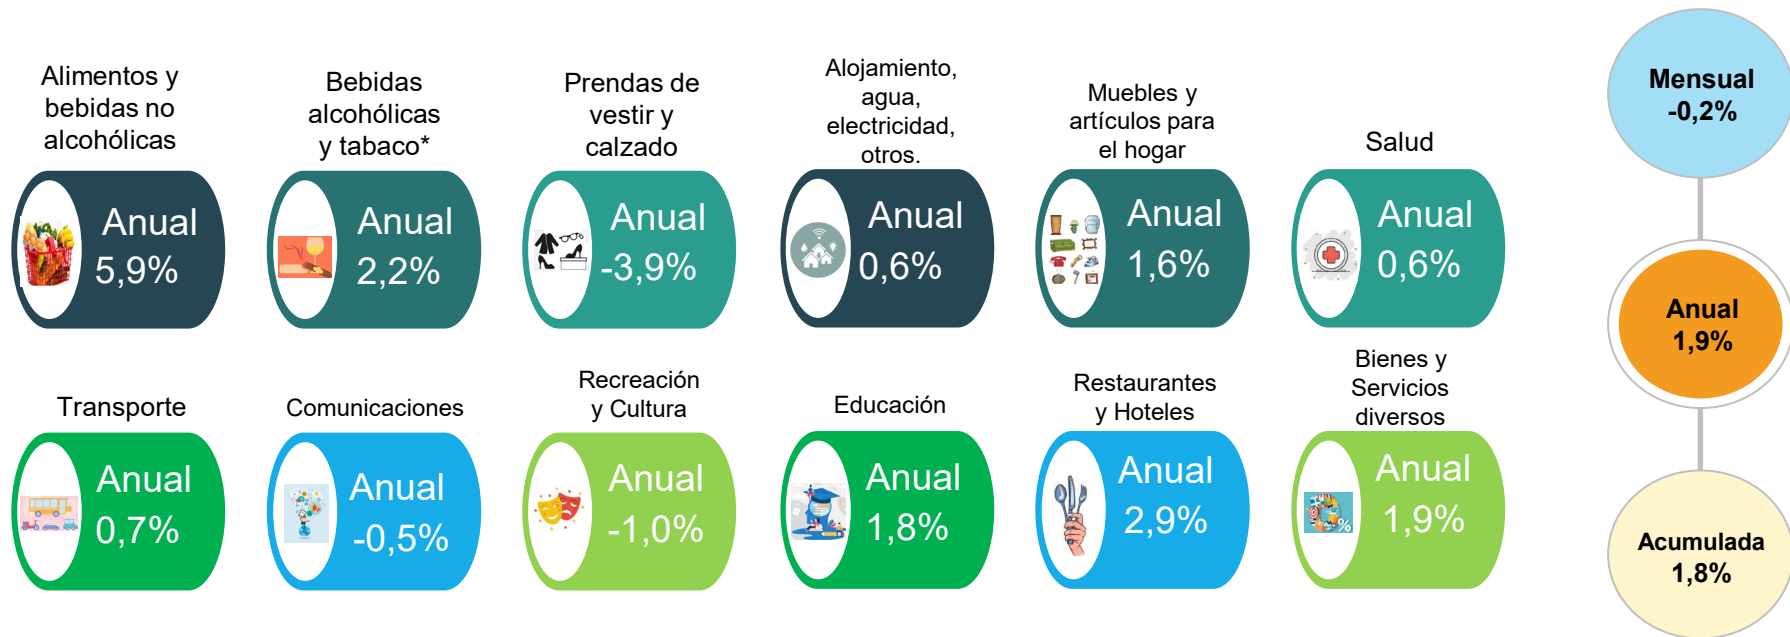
Alimentos y bebidas no alcohólicas
Anual
5,9%

Bebidas alcohólicas y tabaco*
Anual
2,2%

Prendas de vestir y calzado
Anual
-3,9%

Alojamiento, agua, electricidad, otros.
Anual
0,6%

Muebles y artículos para el hogar
Anual
1,6%

Salud
Anual
0,6%

Mensual
-0,2%

Anual
1,9%

Acumulada
1,8%

Transporte
Anual
0,7%

Comunicaciones
Anual
-0,5%

Recreación y Cultura
Anual
-1,0%

Educación
Anual
1,8%

Restaurantes y Hoteles
Anual
2,9%

Bienes y Servicios diversos
Anual
1,9%